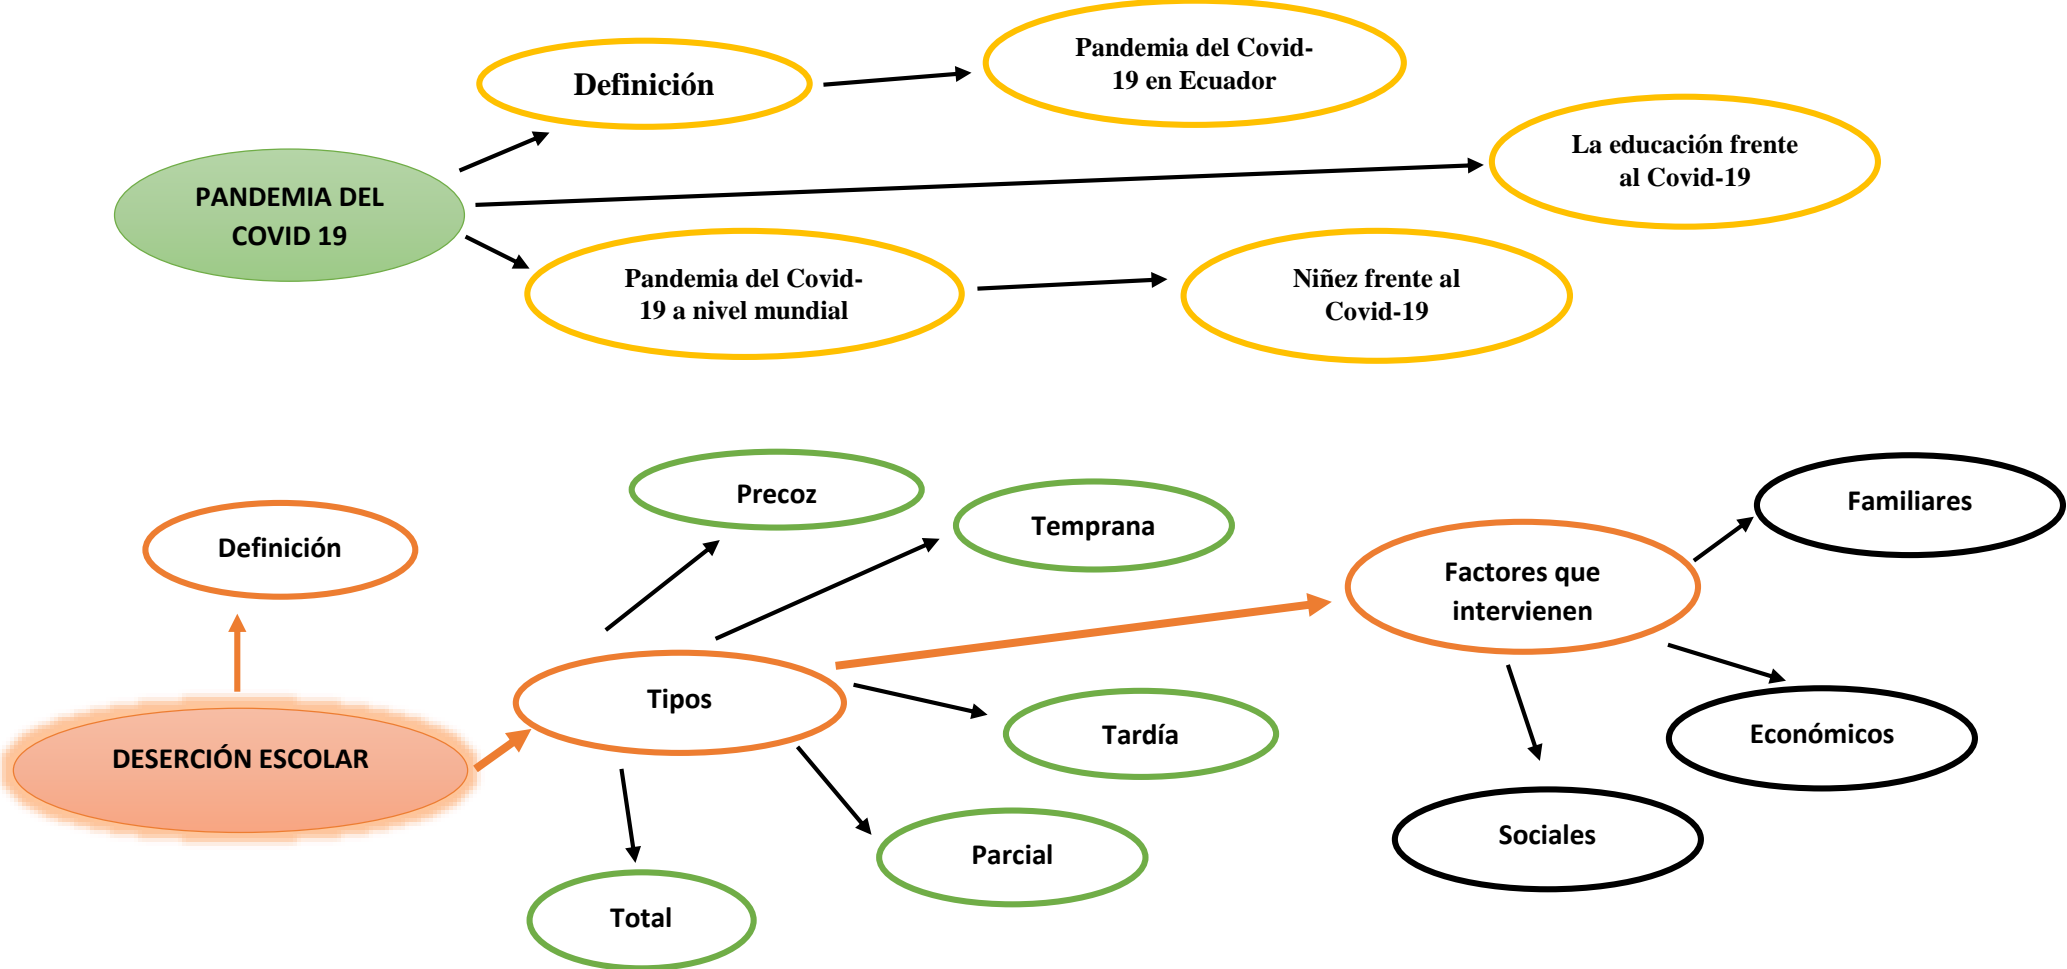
PANDEMIA DEL COVID 19

Definición

Pandemia del Covid-19 en Ecuador

La educación frente al Covid-19

Pandemia del Covid-19 a nivel mundial

Niñez frente al Covid-19

DESERCIÓN ESCOLAR

Definición

Tipos

Precoz

Temprana

Tardía

Parcial

Total

Factores que intervienen

Familiares

Económicos

Sociales